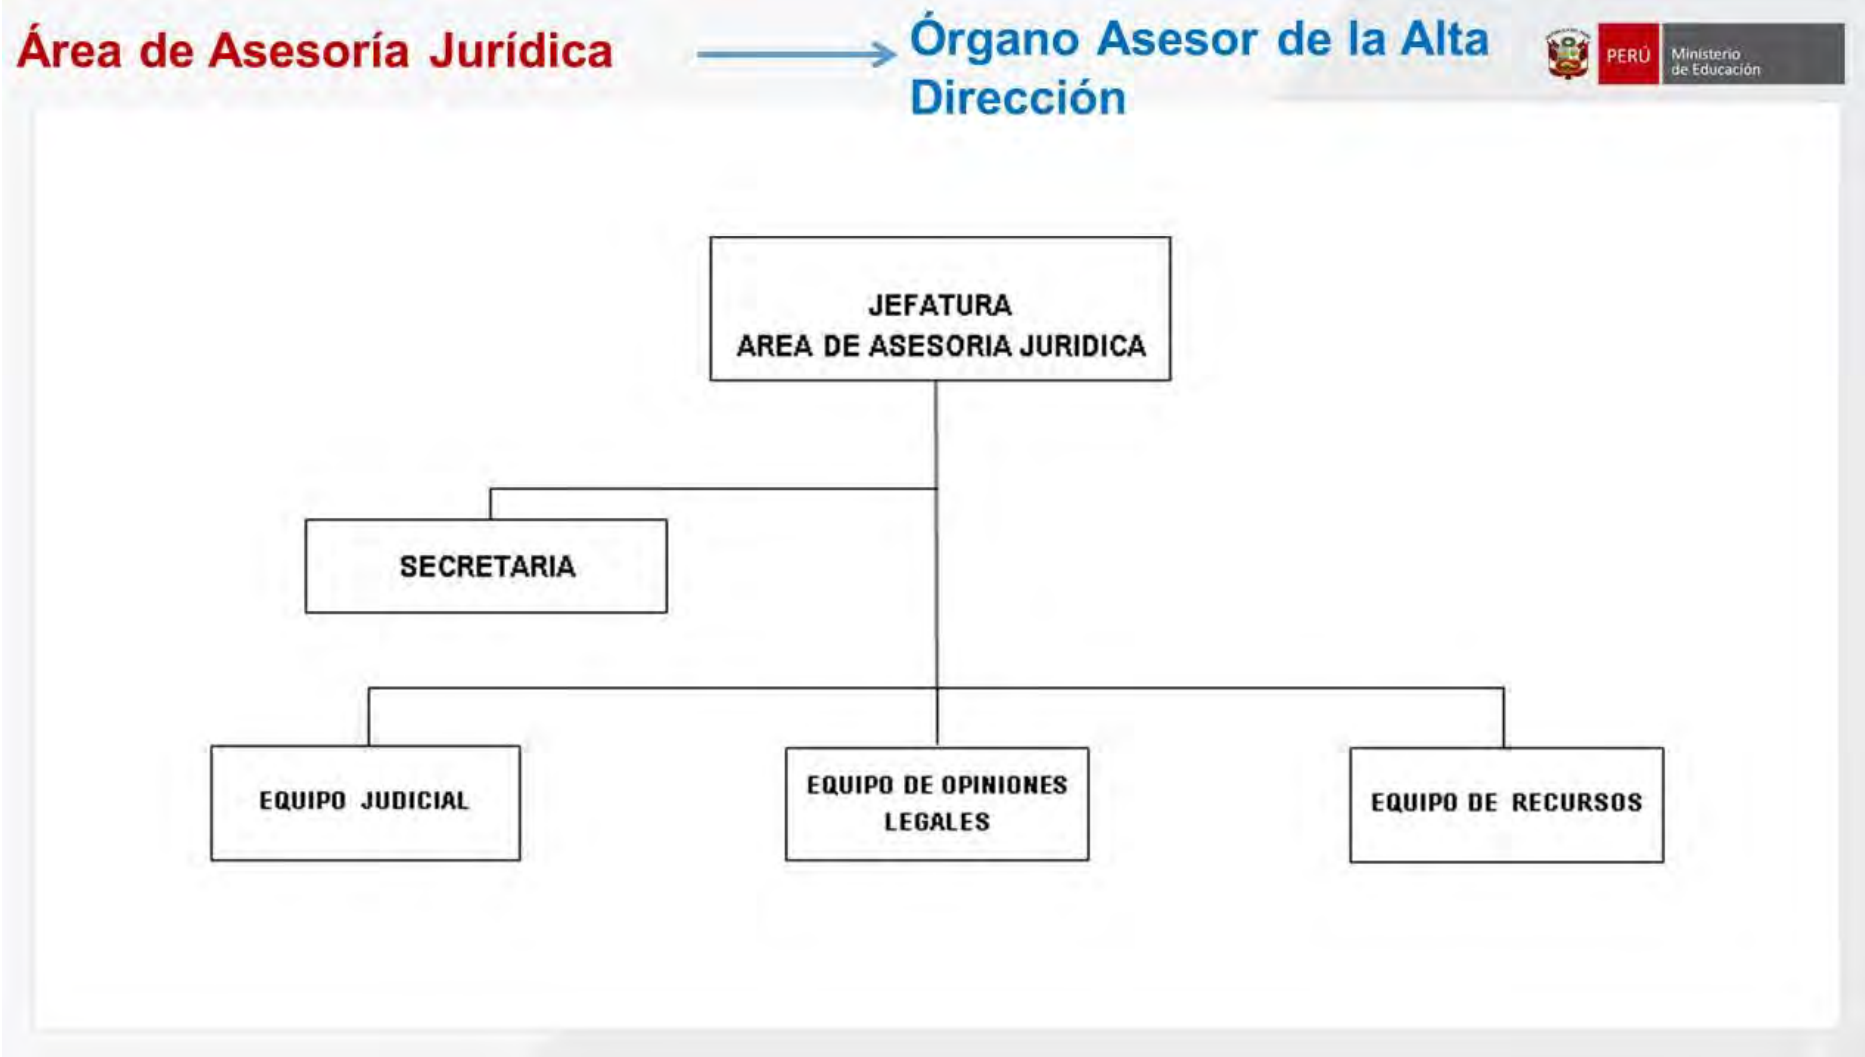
Área de Asesoría Jurídica

Órgano Asesor de la Alta Dirección

PERÚ Ministerio de Educación

JEFATURA
AREA DE ASESORIA JURIDICA

SECRETARIA

EQUIPO JUDICIAL

EQUIPO DE OPINIONES LEGALES

EQUIPO DE RECURSOS